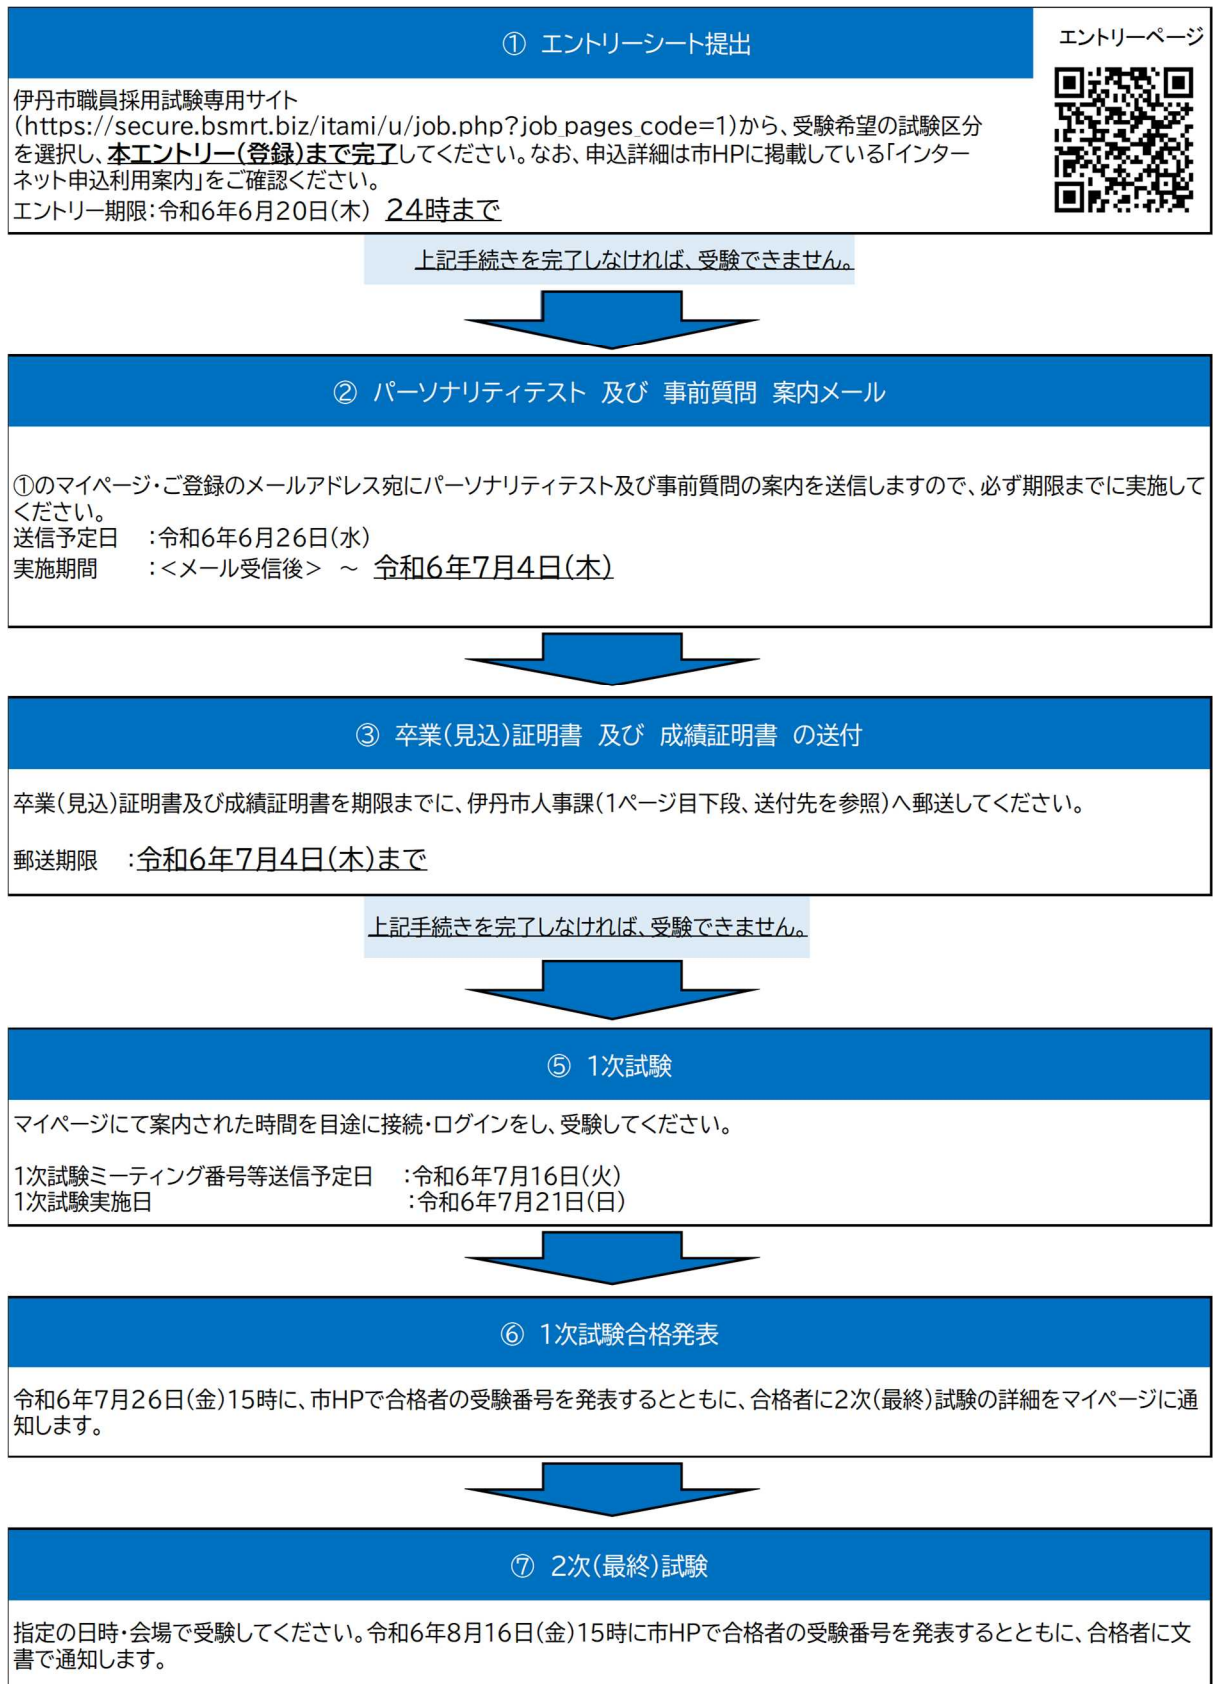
① エントリーシート提出

エントリーページ

伊丹市職員採用試験専用サイト（https://secure.bsmrt.biz/itami/u/job.php?job_pages_code=1）から、受験希望の試験区分を選択し、本エントリー（登録）まで完了してください。なお、申込詳細は市HPに掲載している「インターネット申込利用案内」をご確認ください。
エントリー期限：令和6年6月20日（木） 24時まで

上記手続きを完了しなければ、受験できません。

② パーソナリティテスト 及び 事前質問 案内メール

①のマイページ・ご登録のメールアドレス宛にパーソナリティテスト及び事前質問の案内を送信しますので、必ず期限までに実施してください。
送信予定日 ：令和6年6月26日（水）
実施期間 ：＜メール受信後＞ ～ 令和6年7月4日（木）

③ 卒業（見込）証明書 及び 成績証明書 の送付

卒業（見込）証明書及び成績証明書を期限までに、伊丹市人事課（1ページ目下段、送付先を参照）へ郵送してください。

郵送期限 ：令和6年7月4日（木）まで

上記手続きを完了しなければ、受験できません。

⑤ 1次試験

マイページにて案内された時間を目途に接続・ログインをし、受験してください。

1次試験ミーティング番号等送信予定日 ：令和6年7月16日（火）
1次試験実施日 ：令和6年7月21日（日）

⑥ 1次試験合格発表

令和6年7月26日（金）15時に、市HPで合格者の受験番号を発表するとともに、合格者に2次（最終）試験の詳細をマイページに通知します。

⑦ 2次（最終）試験

指定の日時・会場で受験してください。令和6年8月16日（金）15時に市HPで合格者の受験番号を発表するとともに、合格者に文書で通知します。